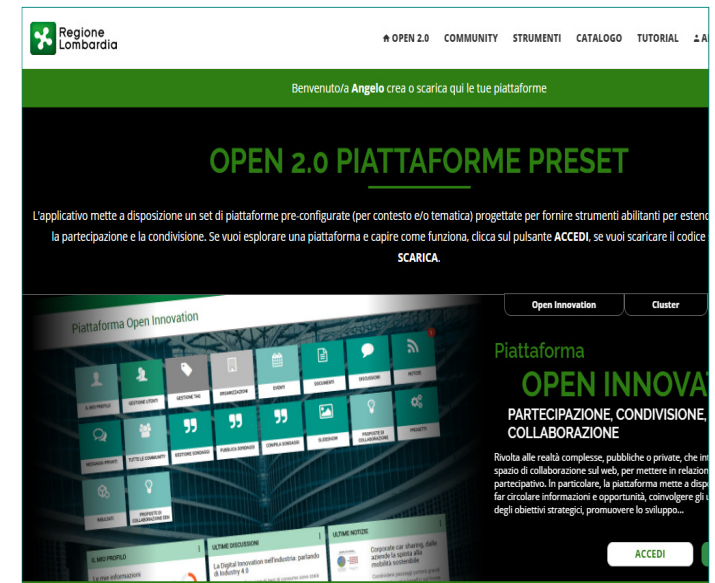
Regione Lombardia

OPEN 2.0 COMMUNITY STRUMENTI CATALOGO TUTORIAL A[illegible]

Benvenuto/a Angelo crea o scarica qui le tue piattaforme

OPEN 2.0 PIATTAFORME PRESET

L'applicativo mette a disposizione un set di piattaforme pre-configurate (per contesto e/o tematica) progettate per fornire strumenti abilitanti per estend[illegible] la partecipazione e la condivisione. Se vuoi esplorare una piattaforma e capire come funziona, clicca sul pulsante ACCEDI, se vuoi scaricare il codice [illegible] SCARICA.

Open Innovation | Cluster

Piattaforma Open Innovation

IL MIO PROFILO | GESTIONE UTENTI | GESTIONE TAG | ORGANIZZAZIONI | EVENTI | DOCUMENTI | DISCUSSIONI | NOTIZIE
MESSAGGI PRIVATI | TUTTE LE COMMUNITY | GESTIONE SONDAGGI | PUBBLICA SONDAGGI | COMPILA SONDAGGI | SI.DESIGN | PROPOSTE DI COLLABORAZIONE | PROGETTI
REALIZZI | PROPOSTE DI COLLABORAZIONE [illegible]

IL MIO PROFILO | ULTIME DISCUSSIONI | ULTIME NOTIZIE
Le mie informazioni
La Digital Innovation nell'industria: parliamo di Industry 4.0
Corporate car sharing, dalle aziende la spinta alla mobilità sostenibile

Piattaforma
OPEN INNOVA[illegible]
PARTECIPAZIONE, CONDIVISIONE, COLLABORAZIONE

Rivolta alle realtà complesse, pubbliche o private, che int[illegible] spazio di collaborazione sul web, per mettere in relazion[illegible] partecipativo. In particolare, la piattaforma mette a dispo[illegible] far circolare informazioni e opportunità, coinvolgere gli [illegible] degli obiettivi strategici, promuovere lo sviluppo...

ACCEDI